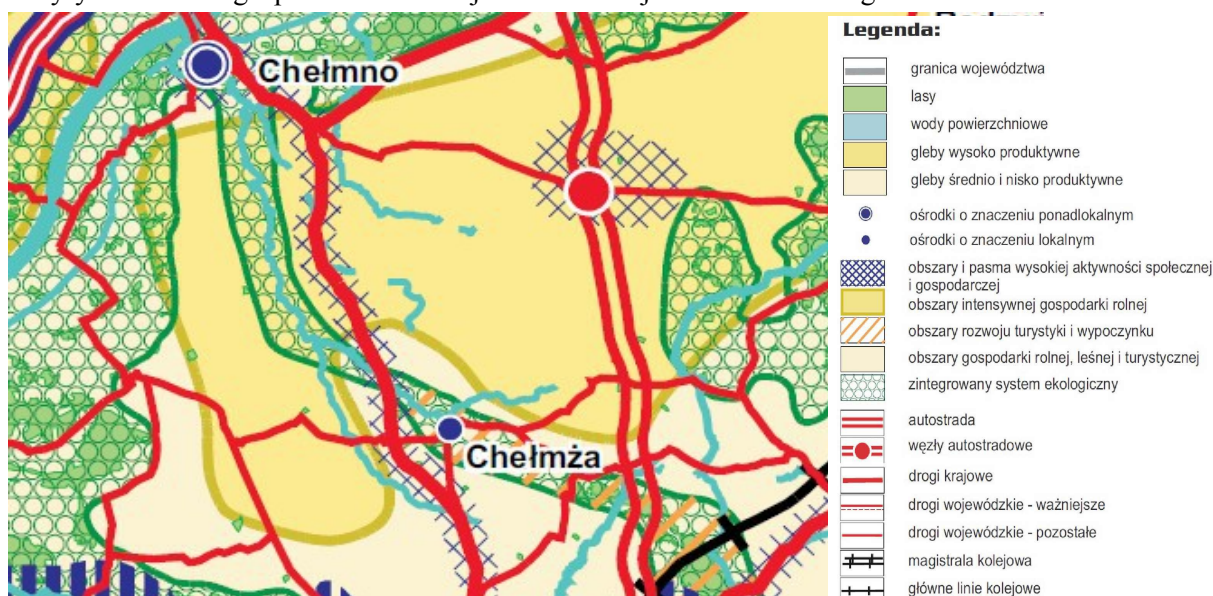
Chełmno

Chełmża

Legenda:

granica województwa
lasy
wody powierzchniowe
gleby wysoko produktywne
gleby średnio i nisko produktywne
ośrodki o znaczeniu ponadlokalnym
ośrodki o znaczeniu lokalnym
obszary i pasma wysokiej aktywności społecznej i gospodarczej
obszary intensywnej gospodarki rolnej
obszary rozwoju turystyki i wypoczynku
obszary gospodarki rolnej, leśnej i turystycznej
zintegrowany system ekologiczny
autostrada
węzły autostradowe
drogi krajowe
drogi wojewódzkie - ważniejsze
drogi wojewódzkie - pozostałe
magistrala kolejowa
główne linie kolejowe